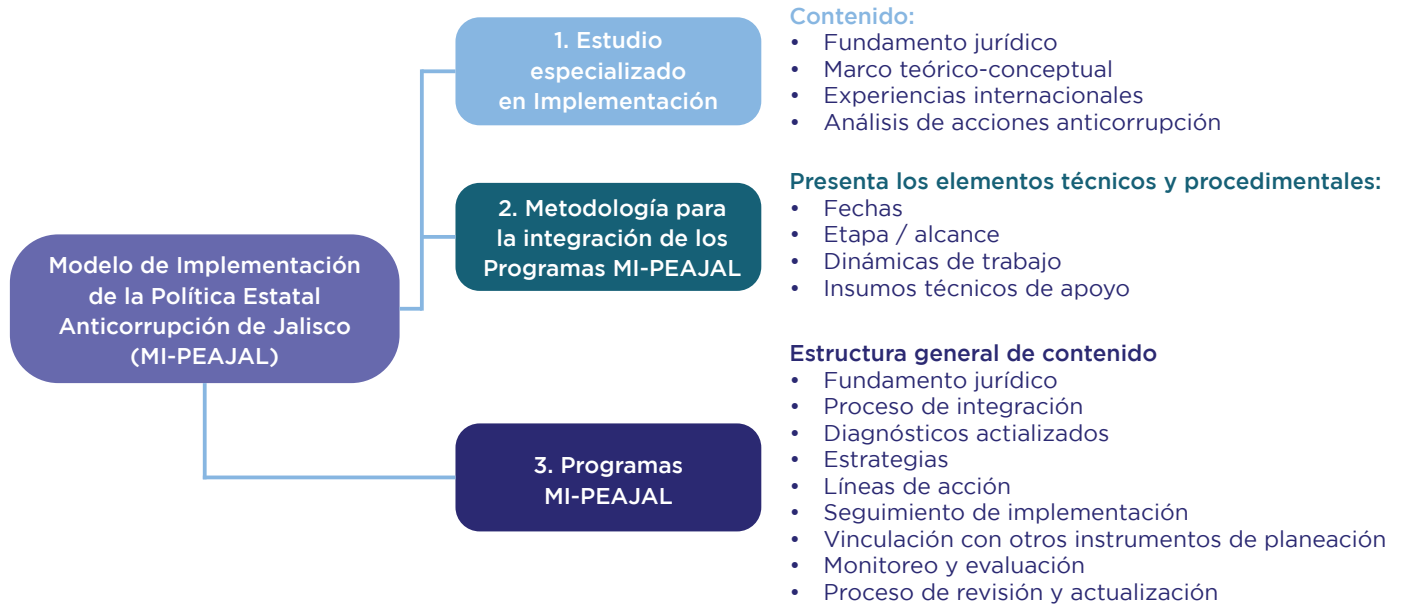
Modelo de Implementación de la Política Estatal Anticorrupción de Jalisco (MI-PEAJAL)

1. Estudio especializado en Implementación

Contenido:
• Fundamento jurídico
• Marco teórico-conceptual
• Experiencias internacionales
• Análisis de acciones anticorrupción

2. Metodología para la integración de los Programas MI-PEAJAL

Presenta los elementos técnicos y procedimentales:
• Fechas
• Etapa / alcance
• Dinámicas de trabajo
• Insumos técnicos de apoyo

3. Programas MI-PEAJAL

Estructura general de contenido
• Fundamento jurídico
• Proceso de integración
• Diagnósticos actializados
• Estrategias
• Líneas de acción
• Seguimiento de implementación
• Vinculación con otros instrumentos de planeación
• Monitoreo y evaluación
• Proceso de revisión y actualización